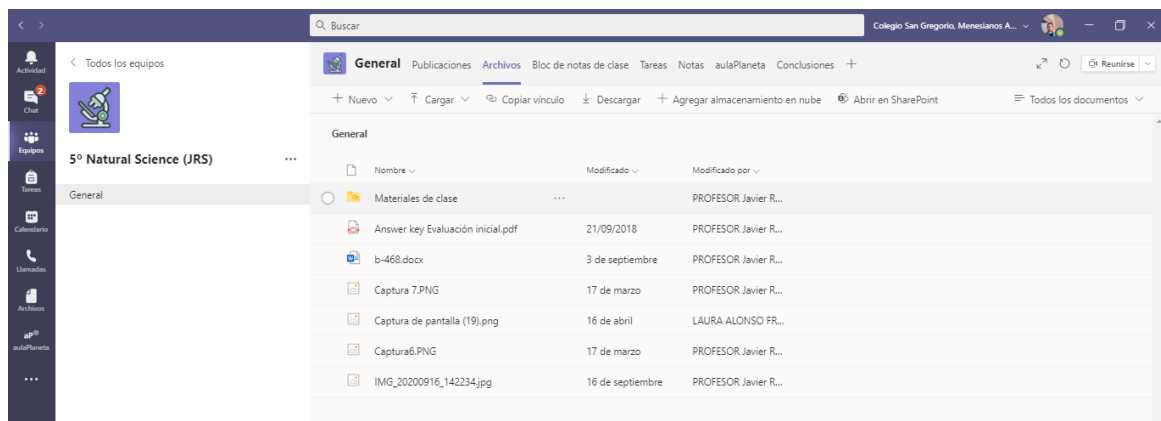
Buscar

Colegio San Gregorio, Menesianos A...

Actividad
2
Chat
Equipos
Tareas
Calendario
Llamadas
Archivos
aulaPlaneta
...

< Todos los equipos

5º Natural Science (JRS) ...

General

General Publicaciones Archivos Bloc de notas de clase Tareas Notas aulaPlaneta Conclusiones +

Reunirse

+ Nuevo ∨ Cargar ∨ Copiar vínculo Descargar + Agregar almacenamiento en nube Abrir en SharePoint

Todos los documentos ∨

General

| Nombre | Modificado | Modificado por |
|---|---|---|
| Materiales de clase ... | | PROFESOR Javier R... |
| Answer key Evaluación inicial.pdf | 21/09/2018 | PROFESOR Javier R... |
| b-468.docx | 3 de septiembre | PROFESOR Javier R... |
| Captura 7.PNG | 17 de marzo | PROFESOR Javier R... |
| Captura de pantalla (19).png | 16 de abril | LAURA ALONSO FR... |
| Captura6.PNG | 17 de marzo | PROFESOR Javier R... |
| IMG_20200916_142234.jpg | 16 de septiembre | PROFESOR Javier R... |